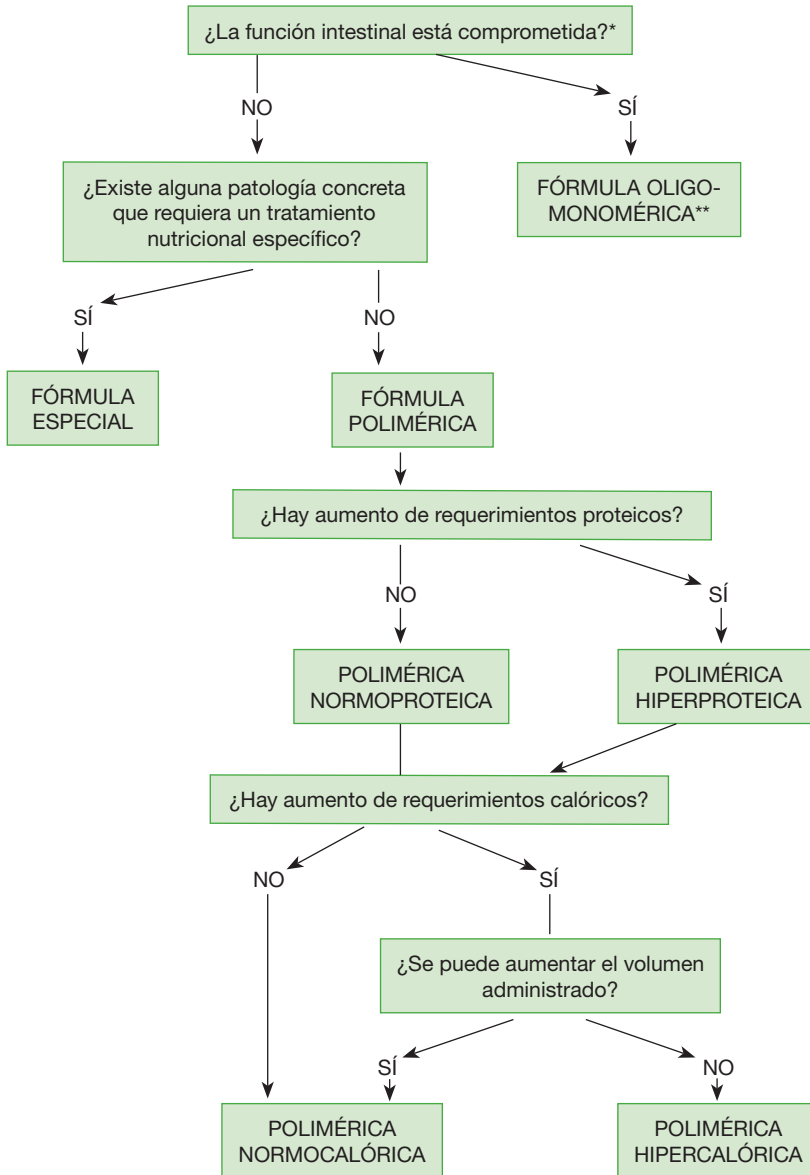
¿La función intestinal está comprometida?*

NO

SÍ

FÓRMULA OLIGOMONOMÉRICA**

¿Existe alguna patología concreta que requiera un tratamiento nutricional específico?

SÍ

NO

FÓRMULA ESPECIAL

FÓRMULA POLIMÉRICA

¿Hay aumento de requerimientos proteicos?

NO

SÍ

POLIMÉRICA NORMOPROTEICA

POLIMÉRICA HIPERPROTEICA

¿Hay aumento de requerimientos calóricos?

NO

SÍ

¿Se puede aumentar el volumen administrado?

SÍ

NO

POLIMÉRICA NORMOCALÓRICA

POLIMÉRICA HIPERCALÓRICA